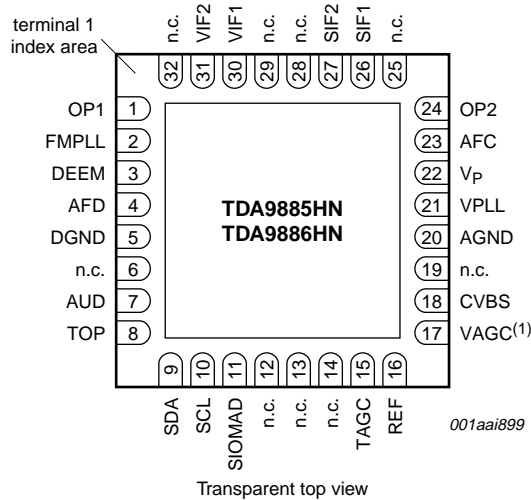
terminal 1 index area

n.c. VIF2 VIF1 n.c. n.c. SIF2 SIF1 n.c.

32 31 30 29 28 27 26 25

OP1 1
FMPLL 2
DEEM 3
AFD 4
DGND 5
n.c. 6
AUD 7
TOP 8

TDA9885HN
TDA9886HN

24 OP2
23 AFC
22 $V_P$
21 VPLL
20 AGND
19 n.c.
18 CVBS
17 VAGC$^{(1)}$

9 10 11 12 13 14 15 16

SDA SCL SIOMAD n.c. n.c. n.c. TAGC REF

001aai899

Transparent top view